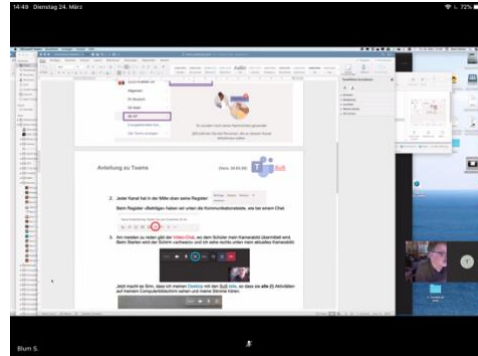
14:49 Dienstag 24. März

72%

Anleitung zu Teams

2. Jeder Kanal hat in der Mitte oben seine Register

Beim Register »Beiträge« haben wir unten die Kommunikationsleiste, wie bei einem Chat.

3. Am meisten zu reden gibt der Video-Chat, wo dem Schüler mein Kamerabild übermittelt wird. Beim Starten wird der Schirm verkleinert und ich sehe rechts unten mein aktuelles Kamerabild.

Jetzt macht es Sinn, dass ich meinen Desktop mit den SuS teile, so dass sie alle (!) Aktivitäten auf meinem Computerbildschirm sehen und meine Stimme hören.

Blum S.